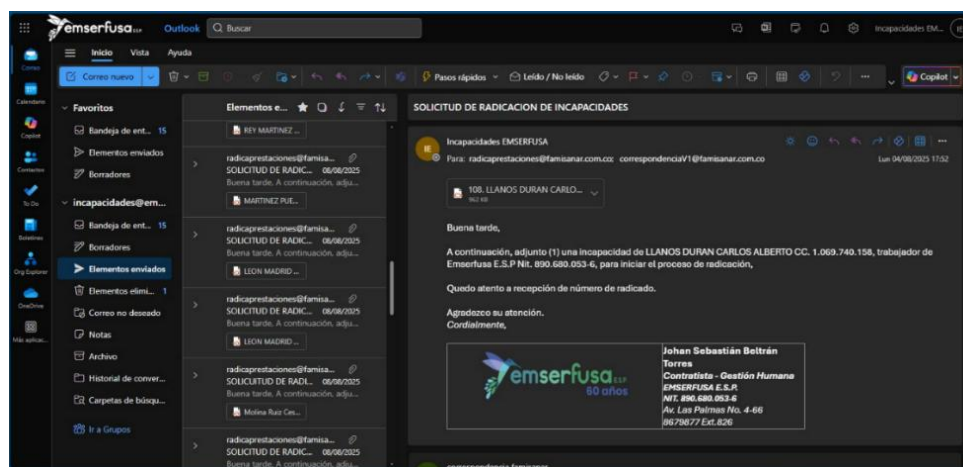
emserfusa E.S.P. Outlook Buscar

Incapacidades EM...

Correo
Calendario
Copilot
Contactos
To Do
Boletines
Org Explorer
OneDrive
Más aplicac...

Inicio Vista Ayuda

Correo nuevo

Pasos rápidos Leído / No leído

Copilot

Favoritos
Bandeja de ent... 15
Elementos enviados
Borradores

incapacidades@em...
Bandeja de ent... 15
Borradores
Elementos enviados
Elementos elimi... 1
Correo no deseado
Notas
Archivo
Historial de conver...
Carpetas de búsqu...
Ir a Grupos

Elementos e...

REY MARTINEZ ...

radicaprestaciones@famisa...
SOLICITUD DE RADIC... 08/08/2025
Buena tarde, A continuación, adju...
MARTINEZ PUE...

radicaprestaciones@famisa...
SOLICITUD DE RADIC... 08/08/2025
Buena tarde, A continuación, adju...
LEON MADRID ...

radicaprestaciones@famisa...
SOLICITUD DE RADIC... 08/08/2025
Buena tarde, A continuación, adju...
LEON MADRID ...

radicaprestaciones@famisa...
SOLICUITUD DE RADI... 08/08/2025
Buena tarde, A continuación, adju...
Molina Ruiz Ces...

radicaprestaciones@famisa...
SOLICITUD DE RADIC... 08/08/2025
Buena tarde, A continuación, adju...

SOLICITUD DE RADICACION DE INCAPACIDADES

Incapacidades EMSERFUSA
Para: radicaprestaciones@famisanar.com.co; correspondenciaV1@famisanar.com.co
Lun 04/08/2025 17:52

108. LLANOS DURAN CARLO...
962 KB

Buena tarde,

A continuación, adjunto (1) una incapacidad de LLANOS DURAN CARLOS ALBERTO CC. 1.069.740.158, trabajador de Emserfusa E.S.P Nit. 890.680.053-6, para iniciar el proceso de radicación,

Quedo atento a recepción de número de radicado.

Agradezco su atención.
Cordialmente,

emserfusa E.S.P. 60 años

Johan Sebastián Beltrán Torres
Contratista - Gestión Humana
EMSERFUSA E.S.P.
NIT. 890.680.053-6
Av. Las Palmas No. 4-66
8679877 Ext.826

correspondencia famisanar